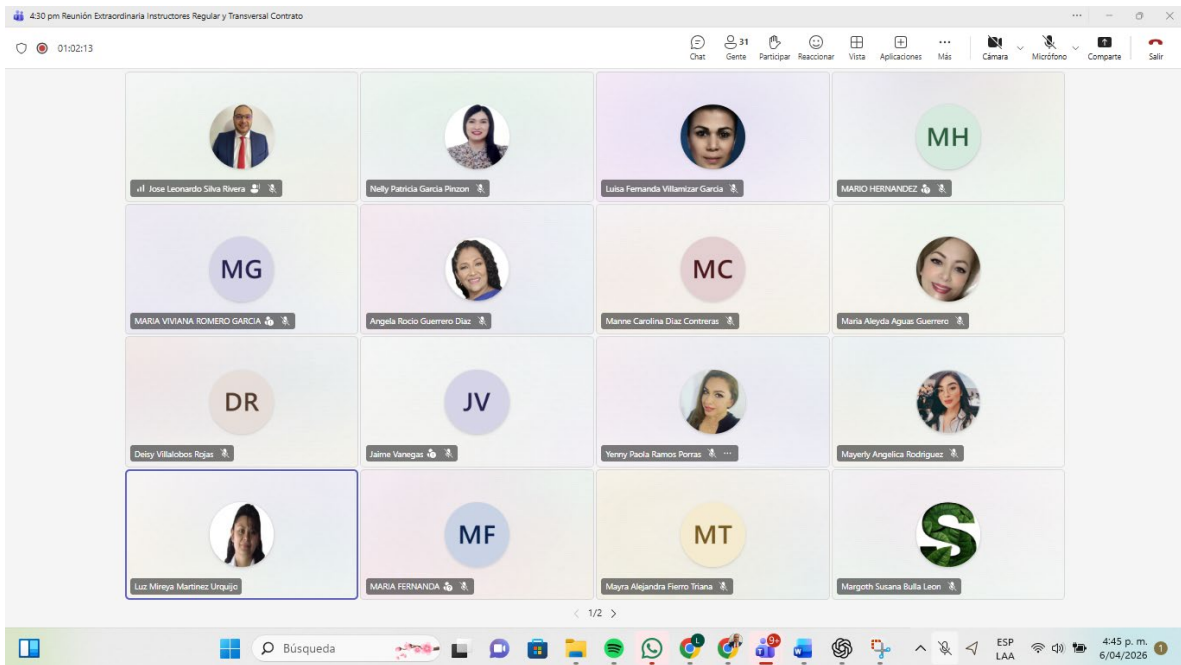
4:30 pm Reunión Extraordinaria Instructores Regular y Transversal Contrato

01:02:13

Chat
31
Gente
Participar
Reaccionar
Vista
Aplicaciones
Más
Cámara
Micrófono
Comparte
Salir

Jose Leonardo Silva Rivera

Nelly Patricia Garcia Pinzon

Luisa Fernanda Villamizar Garcia

MH
MARIO HERNANDEZ

MG
MARIA VIVIANA ROMERO GARCIA

Angela Rocio Guerrero Diaz

MC
Manne Carolina Diaz Contreras

Maria Aleyda Aguas Guerrero

DR
Deisy Villalobos Rojas

JV
Jaime Vanegas

Yenny Paola Ramos Porras

Mayerly Angelica Rodriguez

Luz Mireya Martinez Urquijo

MF
MARIA FERNANDA

MT
Mayra Alejandra Fierro Triana

Margoth Susana Bulla Leon

1/2

Búsqueda

9+

ESP
LAA

4:45 p. m.
6/04/2026

1